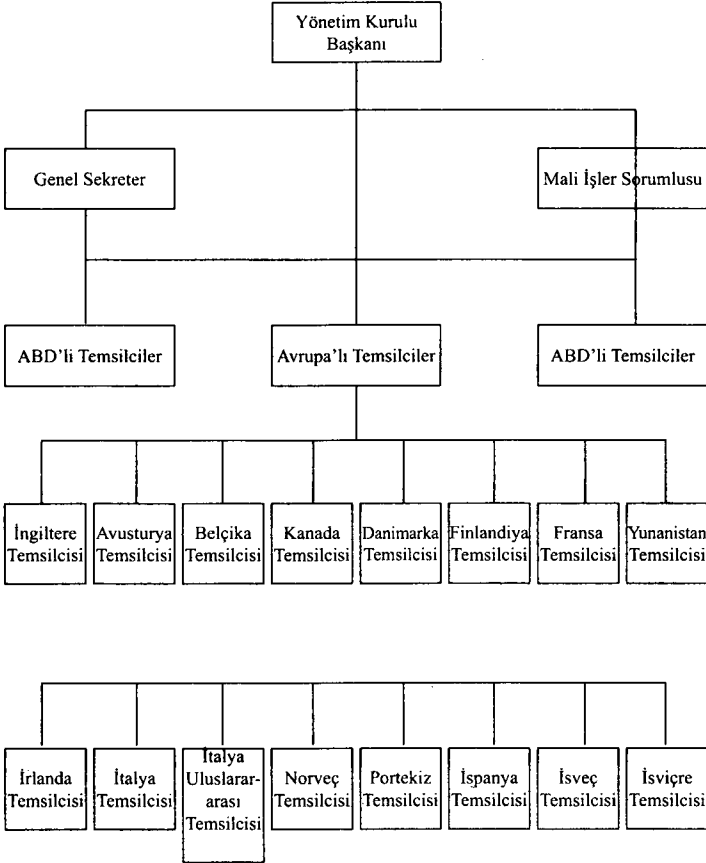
Yönetim Kurulu Başkanı

Genel Sekreter

Mali İşler Sorumlusu

ABD'li Temsilciler

Avrupa'lı Temsilciler

ABD'li Temsilciler

İngiltere Temsilcisi

Avusturya Temsilcisi

Belçika Temsilcisi

Kanada Temsilcisi

Danimarka Temsilcisi

Finlandiya Temsilcisi

Fransa Temsilcisi

Yunanistan Temsilcisi

İrlanda Temsilcisi

İtalya Temsilcisi

İtalya Uluslararası Temsilcisi

Norveç Temsilcisi

Portekiz Temsilcisi

İspanya Temsilcisi

İsveç Temsilcisi

İsviçre Temsilcisi